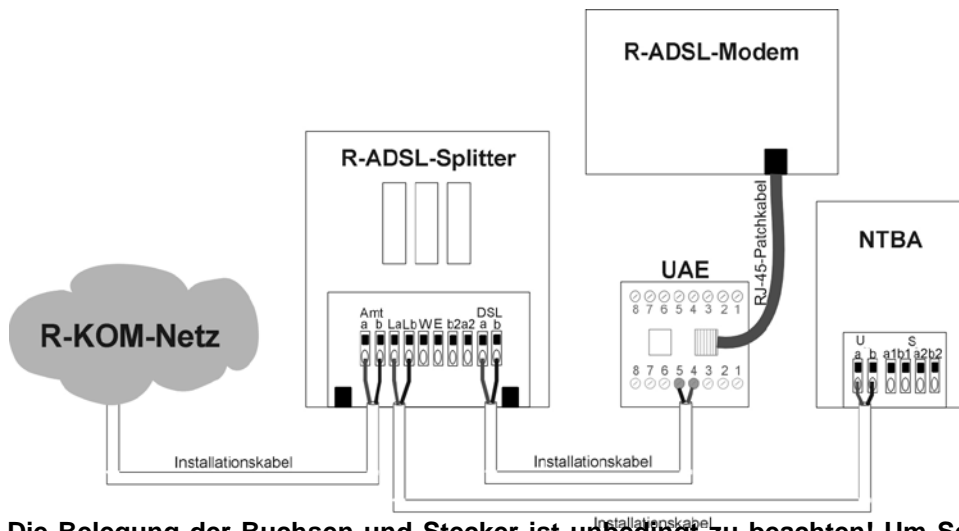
R-ADSL-Modem

R-ADSL-Splitter

RJ-45-Patchkabel

NTBA

UAE

8 7 6 5 4 3 2 1

Amt
a b La Lb W E b2 a2 a b
DSL

U
a b
S
a1 b1 a2 b2

R-KOM-Netz

8 7 6 5 4 3 2 1

Installationskabel

Installationskabel

Installationskabel

Die Belegung der Buchsen und Stecker ist u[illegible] zu beachten! Um S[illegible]